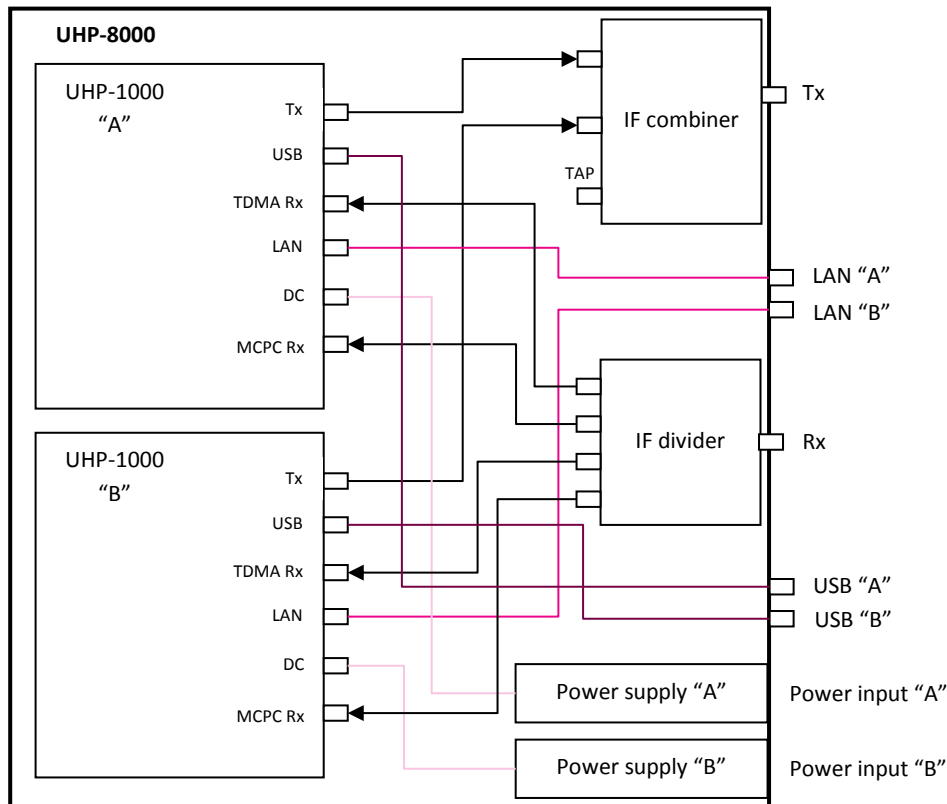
UHP-8000

UHP-1000
“A”

Tx
USB
TDMA Rx
LAN
DC
MCPC Rx

IF combiner
TAP

Tx

LAN “A”
LAN “B”

IF divider

Rx

UHP-1000
“B”

Tx
USB
TDMA Rx
LAN
DC
MCPC Rx

USB “A”
USB “B”

Power supply “A”
Power input “A”

Power supply “B”
Power input “B”